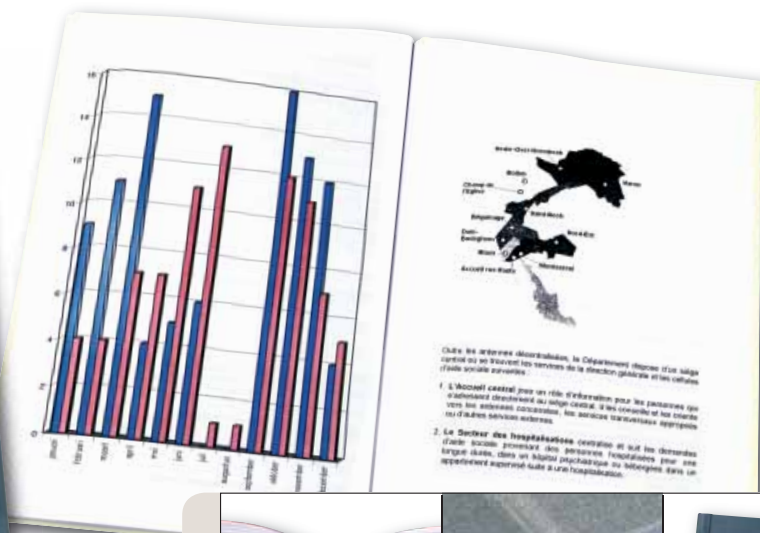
16
14
12
10
8
6
4
2
0

janvier
février
mars
avril
mai
juin
juillet
août
septembre
octobre
novembre
décembre

Outre les antennes décentralisées, le Département dispose d'un siège central où se trouvent les services de la direction générale et les cellules d'aide sociale suivantes :

1. L'Accueil central joue un rôle d'information pour les personnes qui s'adressent directement au siège central. Il les conseille et les oriente vers les antennes concernées, les services transversaux appropriés ou d'autres services externes.

2. Le Secteur des hospitalisations centralise et suit les demandes d'aide sociale provenant des personnes hospitalisées pour une longue durée, dans un hôpital psychiatrique ou hébergées dans un appartement supervisé suite à une hospitalisation.